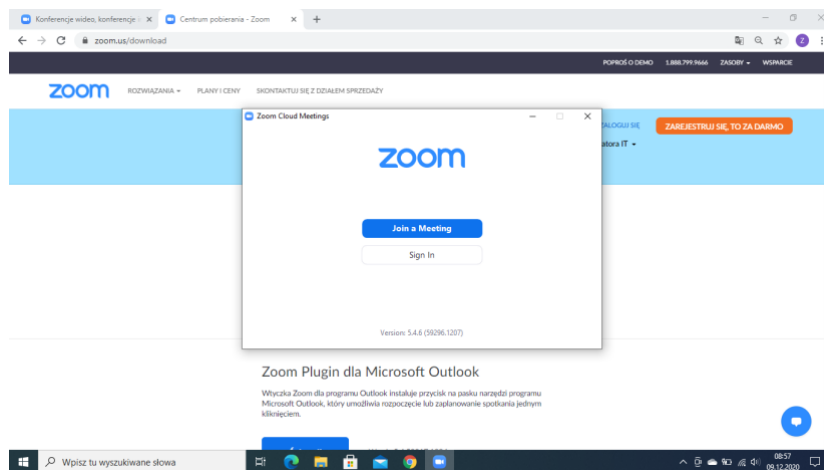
Konferencje wideo, konferencje ×
Centrum pobierania - Zoom ×
+

zoom.us/download

Z

POPROŚ O DEMO 1.888.799.9666 ZASOBY ▾ WSPARCIE

zoom ROZWIĄZANIA ▾ PLANY I CENY SKONTAKTUJ SIĘ Z DZIAŁEM SPRZEDAŻY

ZALOGUJ SIĘ ZAREJESTRUJ SIĘ, TO ZA DARMO

atora IT ▾

Zoom Cloud Meetings

zoom

Join a Meeting

Sign In

Version: 5.4.6 (59296.1207)

Zoom Plugin dla Microsoft Outlook

Wtyczka Zoom dla programu Outlook instaluje przycisk na pasku narzędzi programu Microsoft Outlook, który umożliwia rozpoczęcie lub zaplanowanie spotkania jednym kliknięciem.

Wpisz tu wyszukiwane słowa

08:57
09.12.2020